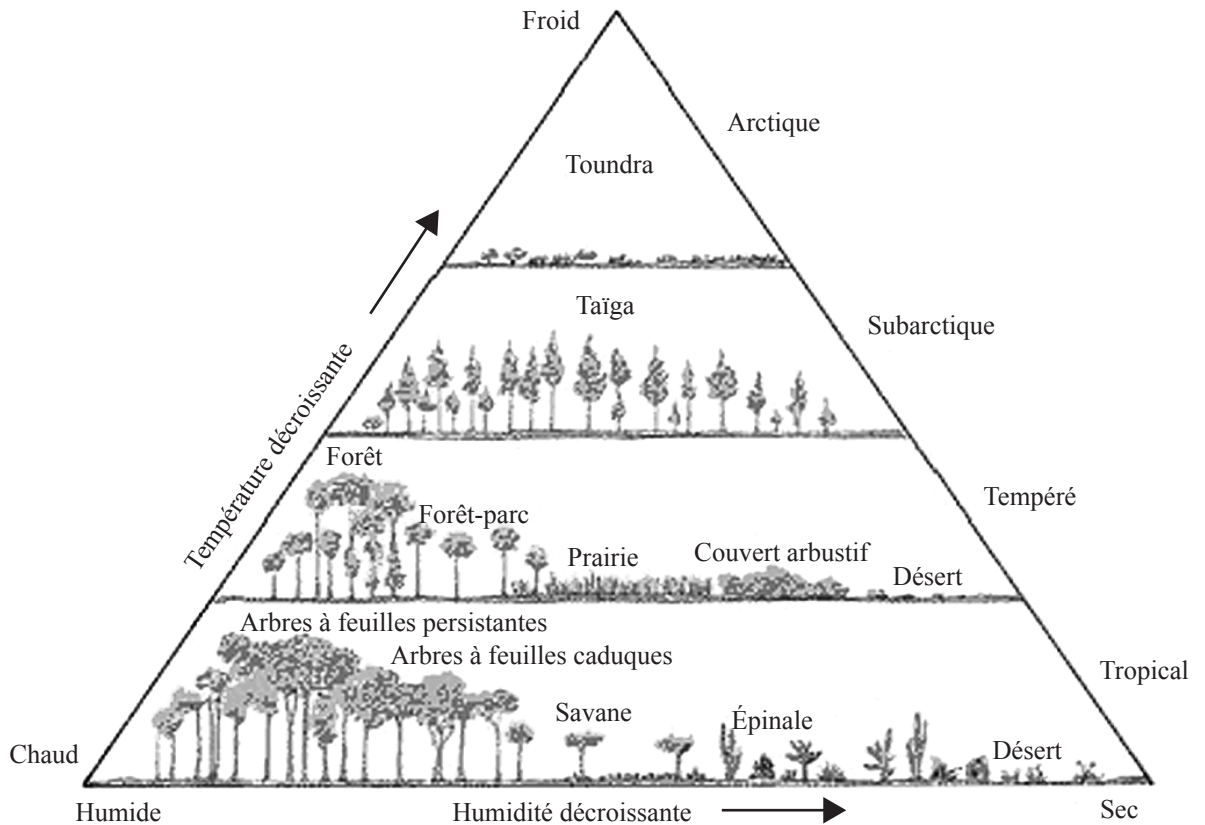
Froid

Arctique

Toundra

Taïga

Subarctique

Température décroissante

Forêt

Forêt-parc

Prairie

Couvert arbustif

Désert

Tempéré

Arbres à feuilles persistantes

Arbres à feuilles caduques

Tropical

Savane

Épinale

Désert

Chaud

Humide

Humidité décroissante

Sec